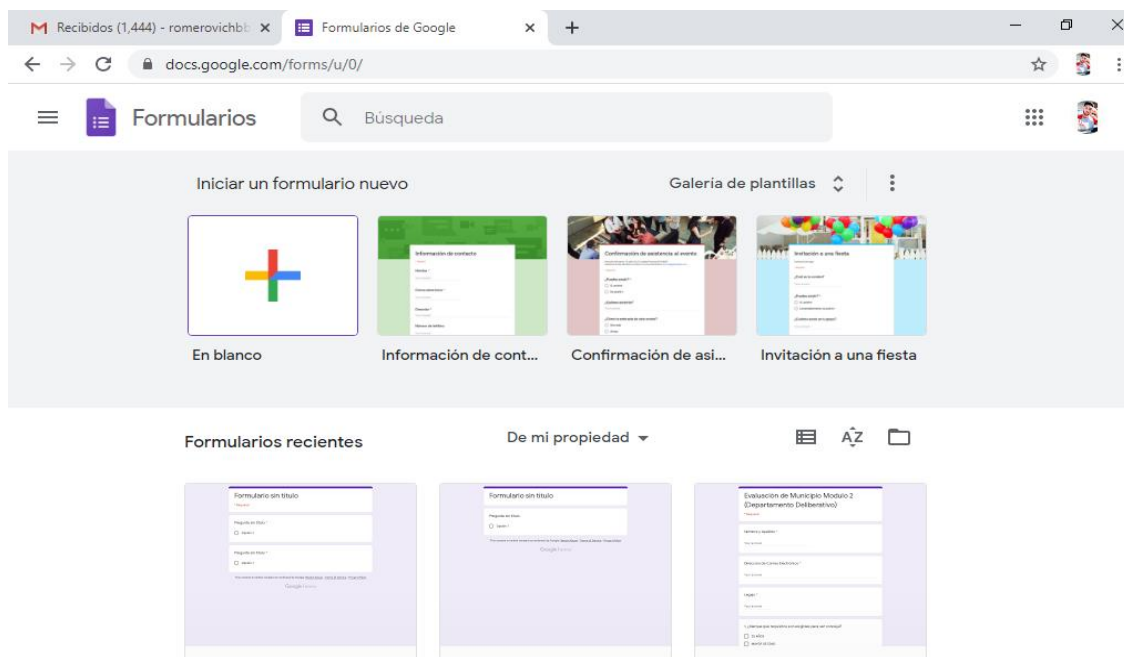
Recibidos (1,444) - romerovichbb
Formularios de Google
docs.google.com/forms/u/0/

Formularios
Búsqueda

Iniciar un formulario nuevo
Galería de plantillas

Información de contacto
Confirmación de asistencia al evento
Invitación a una fiesta

En blanco
Información de cont...
Confirmación de asi...
Invitación a una fiesta

Formularios recientes
De mi propiedad

Formulario sin título
Formulario sin título
Evaluación de Municipio Modulo 2 (Departamento Deliberativo)